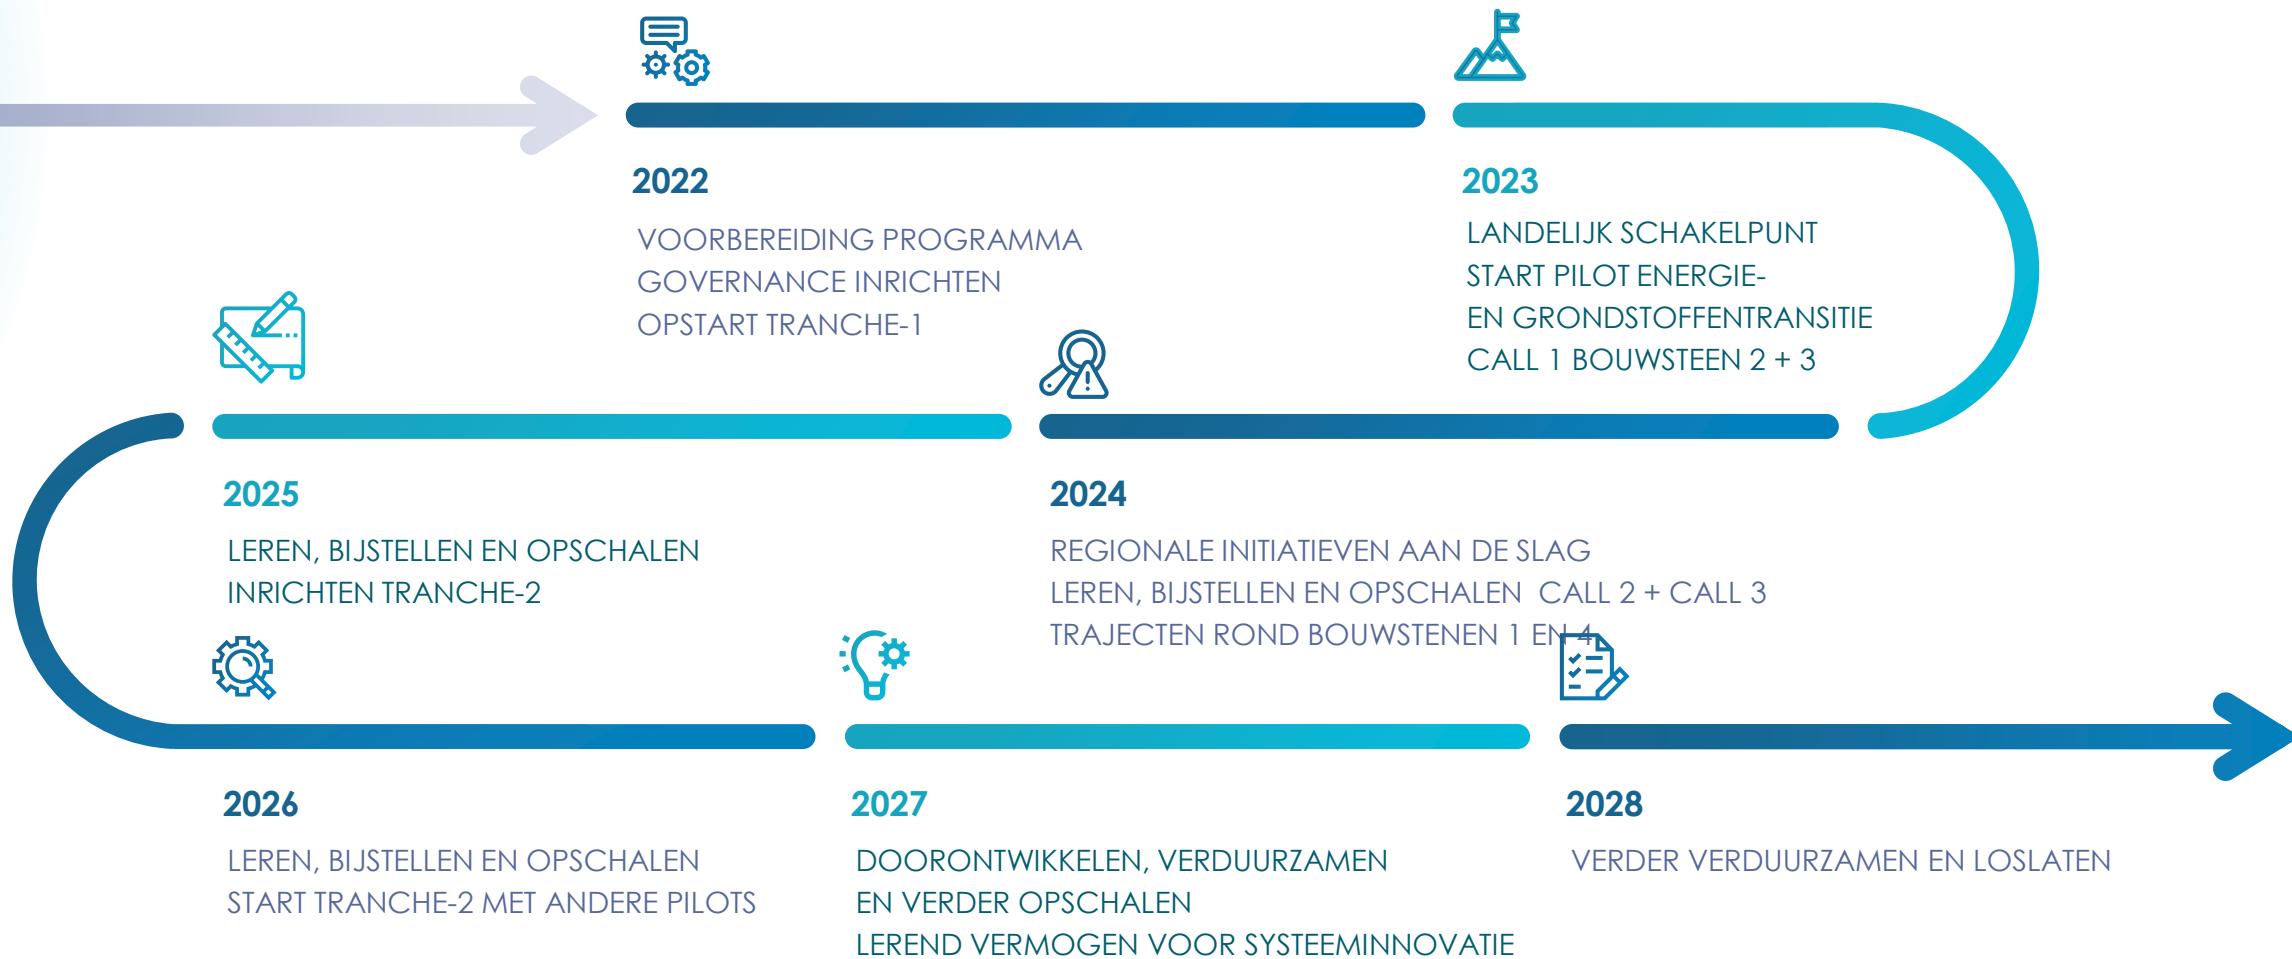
2022

VOORBEREIDING PROGRAMMA
GOVERNANCE INRICHTEN
OPSTART TRANCHE-1

2023

LANDELIJK SCHAKELPUNT
START PILOT ENERGIE-
EN GRONDSTOFFENTRANSITIE
CALL 1 BOUWSTEEN 2 + 3

2024

REGIONALE INITIATIEVEN AAN DE SLAG
LEREN, BIJSTELLEN EN OPSCHALEN CALL 2 + CALL 3
TRAJECTEN ROND BOUWSTENEN 1 EN 4

2025

LEREN, BIJSTELLEN EN OPSCHALEN
INRICHTEN TRANCHE-2

2026

LEREN, BIJSTELLEN EN OPSCHALEN
START TRANCHE-2 MET ANDERE PILOTS

2027

DOORONTWIKKELEN, VERDUURZAMEN
EN VERDER OPSCHALEN
LEREND VERMOGEN VOOR SYSTEEMINNOVATIE

2028

VERDER VERDUURZAMEN EN LOSLATEN